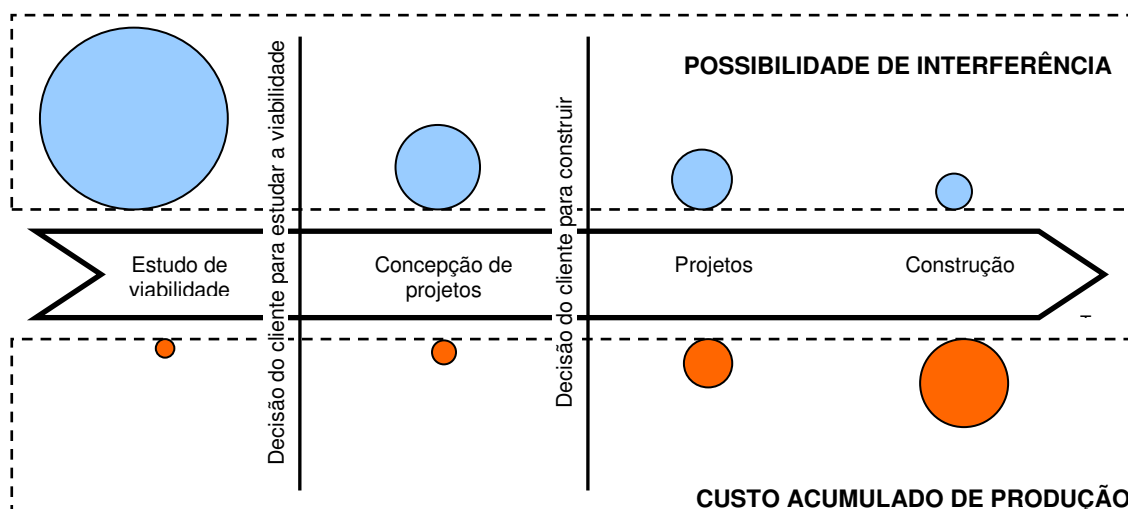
POSSIBILIDADE DE INTERFERÊNCIA

Decisão do cliente para estudar a viabilidade

Decisão do cliente para construir

Estudo de viabilidade

Concepção de projetos

Projetos

Construção

CUSTO ACUMULADO DE PRODUÇÃO